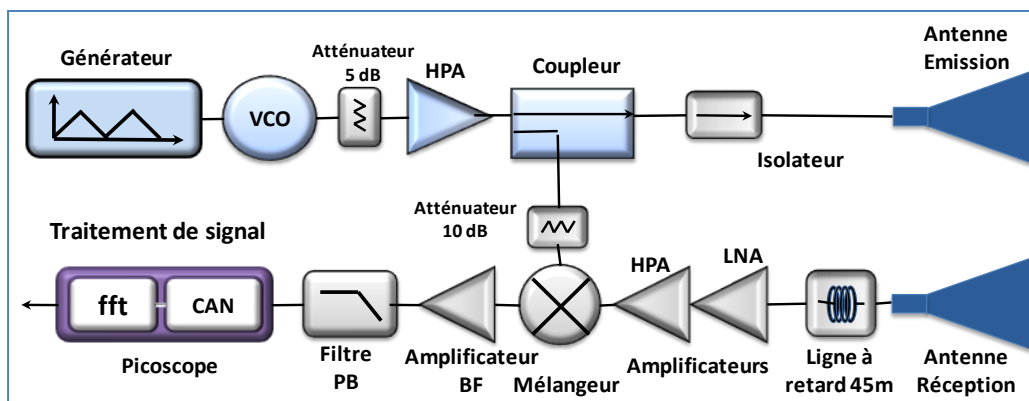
Générateur

VCO

Atténuateur
5 dB

HPA

Coupleur

Isolateur

Antenne
Emission

Atténuateur
10 dB

Traitement de signal

fft

CAN

Picoscope

Filtre
PB

Amplificateur
BF

Mélangeur

HPA

LNA

Amplificateurs

Ligne à
retard 45m

Antenne
Réception